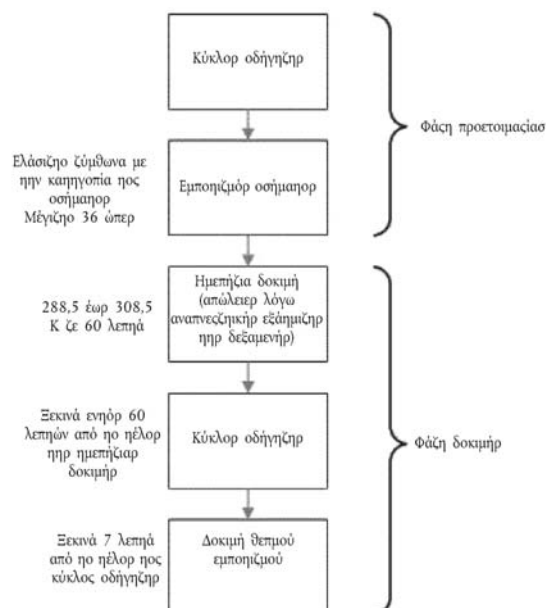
Κύκλορ οδήγηζηρ

Ελάσιζηο ζύμθωνα με ηην καηηγοπία ηος οσήμαηορ Μέγιζηο 36 ώπερ

Εμποηιζμόρ οσήμαηορ

Φάζη πποεηοιμαζίαρ

288,5 έωρ 308,5 Κ ζε 60 λεπηά

Ημεπήζια δοκιμή (απώλειερ λόγω αναπνεςζηικήρ εξάημιζηρ ηηρ δεξαμενήρ)

Ξεκινά ενηόρ 60 λεπηών από ηο ηέλορ ηηρ ημεπήζιαρ δοκιμήρ

Κύκλορ οδήγηζηρ

Φάζη δοκιμήρ

Ξεκινά 7 λεπηά από ηο ηέλορ ηος κύκλος οδήγηζηρ

Δοκιμή θεπμού εμποηιζμού